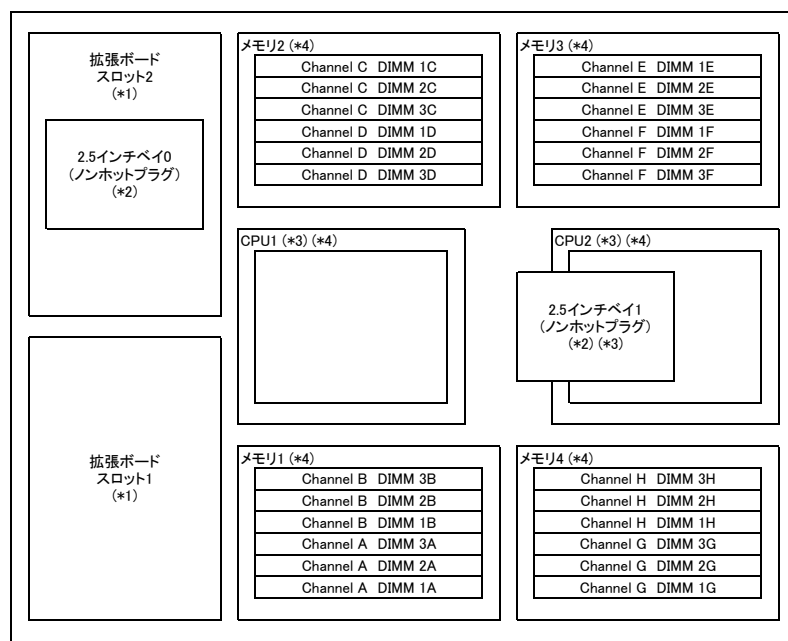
拡張ボード
スロット2
(*1)

2.5インチベイ0
(ノンホットプラグ)
(*2)

メモリ2 (*4)

Channel C DIMM 1C
Channel C DIMM 2C
Channel C DIMM 3C
Channel D DIMM 1D
Channel D DIMM 2D
Channel D DIMM 3D

メモリ3 (*4)

Channel E DIMM 1E
Channel E DIMM 2E
Channel E DIMM 3E
Channel F DIMM 1F
Channel F DIMM 2F
Channel F DIMM 3F

CPU1 (*3) (*4)

CPU2 (*3) (*4)

2.5インチベイ1
(ノンホットプラグ)
(*2) (*3)

拡張ボード
スロット1
(*1)

メモリ1 (*4)

Channel B DIMM 3B
Channel B DIMM 2B
Channel B DIMM 1B
Channel A DIMM 3A
Channel A DIMM 2A
Channel A DIMM 1A

メモリ4 (*4)

Channel H DIMM 3H
Channel H DIMM 2H
Channel H DIMM 1H
Channel G DIMM 3G
Channel G DIMM 2G
Channel G DIMM 1G